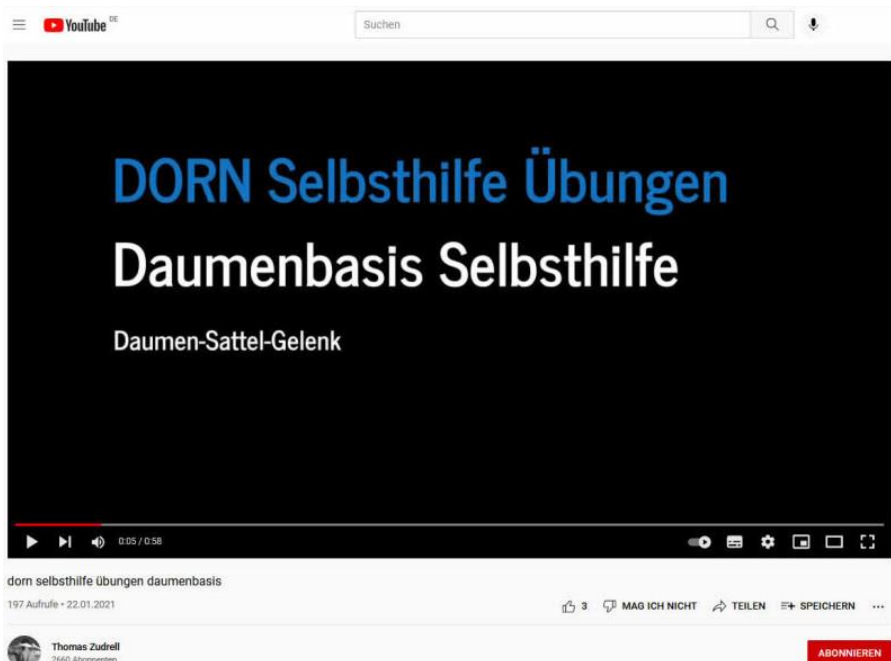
YouTube DE

Suchen

DORN Selbsthilfe Übungen

Daumenbasis Selbsthilfe

Daumen-Sattel-Gelenk

0:05 / 0:58

dorn selbsthilfe übungen daumenbasis

197 Aufrufe • 22.01.2021

3 MAG ICH NICHT TEILEN SPEICHERN ...

Thomas Zudrell
2660 Abonnenten

ABONNIEREN